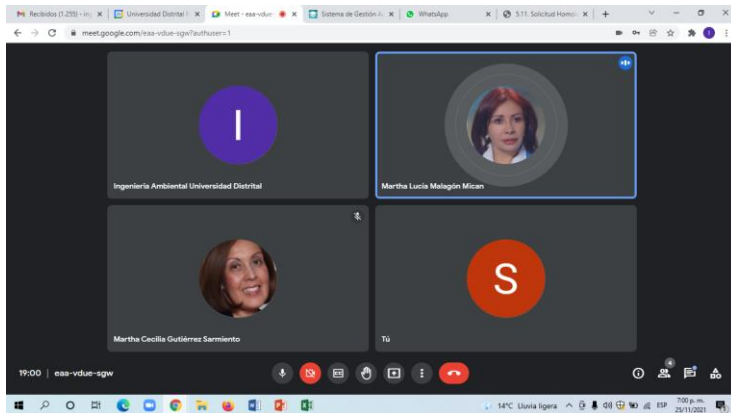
Recibidos (1.255) - in ×
Universidad Distrital ×
Meet - eaa-vdue ×
Sistema de Gestión A ×
WhatsApp ×
5.11. Solicitud Homo ×
+

meet.google.com/eaa-vdue-sgw?authuser=1

I
Ingeniería Ambiental Universidad Distrital

Martha Lucía Malagón Mican

Martha Cecilia Gutiérrez Sarmiento

S
Tú

19:00 | eaa-vdue-sgw

4

14°C Lluvia ligera ESP 7:00 p. m. 25/11/2021